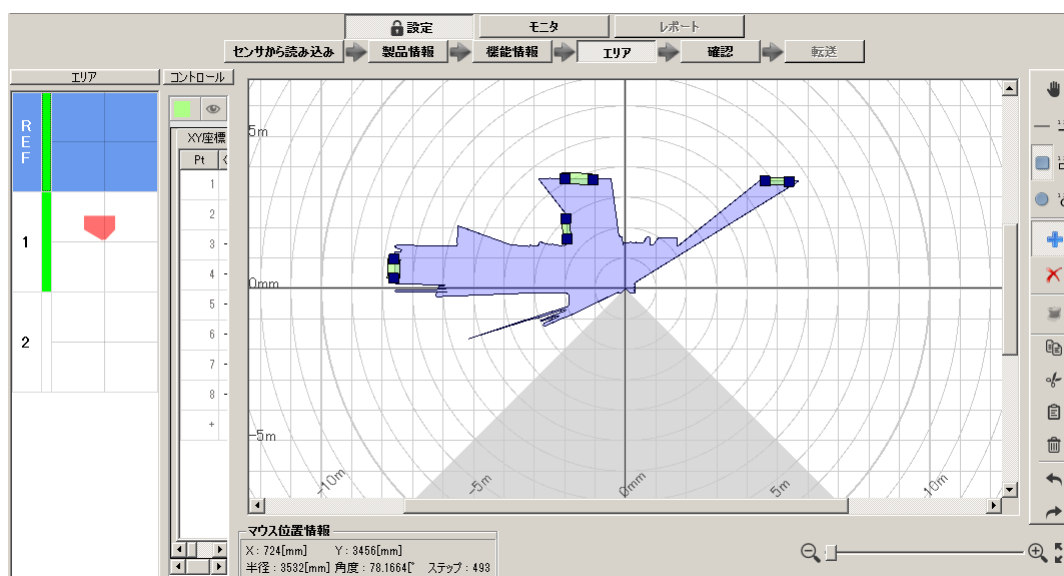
設定
モニタ
レポート
センサから読み込み
製品情報
機能情報
エリア
確認
転送

エリア
コントロール

REF
1
2

XY座標
Pt
1
2
3
4
5
6
7
8
+

5m
0mm
-5m
-10m
-5m
0mm
5m
10m

マウス位置情報
X : 724[mm]    Y : 3456[mm]
半径 : 3532[mm] 角度 : 78.1664[°  ステップ : 493